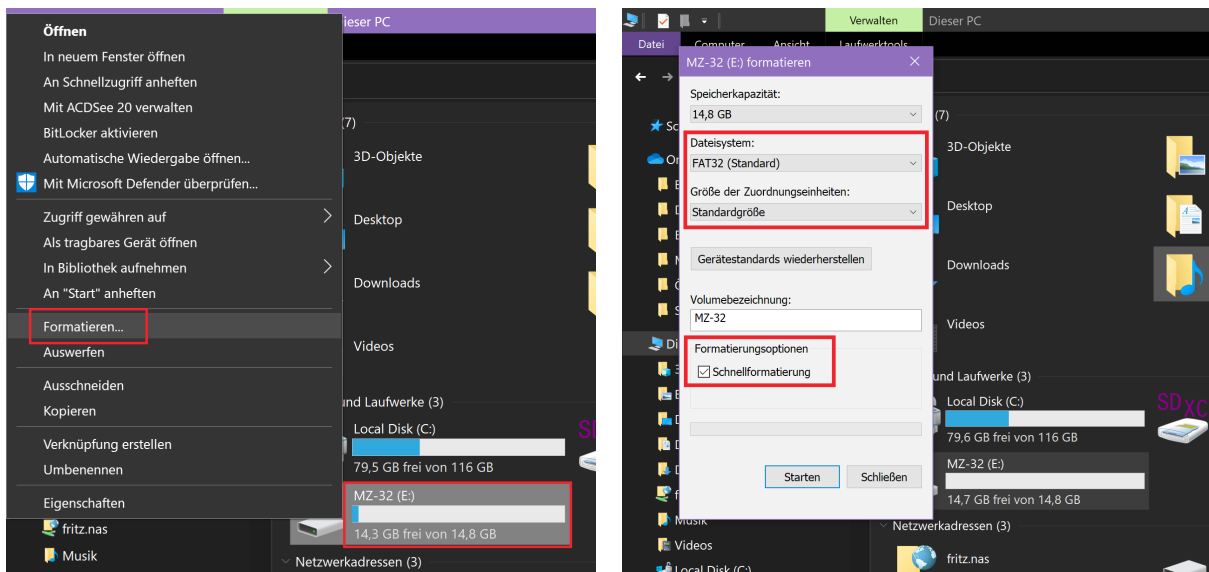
Öffnen
In neuem Fenster öffnen
An Schnellzugriff anheften
Mit ACDSee 20 verwalten
BitLocker aktivieren
Automatische Wiedergabe öffnen...
Mit Microsoft Defender überprüfen...
Zugriff gewähren auf
Als tragbares Gerät öffnen
In Bibliothek aufnehmen
An "Start" anheften
Formatieren...
Auswerfen
Ausschneiden
Kopieren
Verknüpfung erstellen
Umbenennen
Eigenschaften
fritz.nas
Musik

Dieser PC
(7)
3D-Objekte
Desktop
Downloads
Videos
und Laufwerke (3)
Local Disk (C:)
79,5 GB frei von 116 GB
MZ-32 (E:)
14,3 GB frei von 14,8 GB
Netzwerkadressen (3)

Verwalten
Dieser PC
Datei
Computer
Ansicht
Laufwerktools
MZ-32 (E:) formatieren
Speicherkapazität:
14,8 GB
Dateisystem:
FAT32 (Standard)
Größe der Zuordnungseinheiten:
Standardgröße
Gerätestandards wiederherstellen
Volumebezeichnung:
MZ-32
Formatierungsoptionen
Schnellformatierung
Starten
Schließen

(7)
3D-Objekte
Desktop
Downloads
Videos
und Laufwerke (3)
Local Disk (C:)
79,6 GB frei von 116 GB
MZ-32 (E:)
14,7 GB frei von 14,8 GB
Netzwerkadressen (3)
fritz.nas
Musik
Videos
Local Disk (C:)